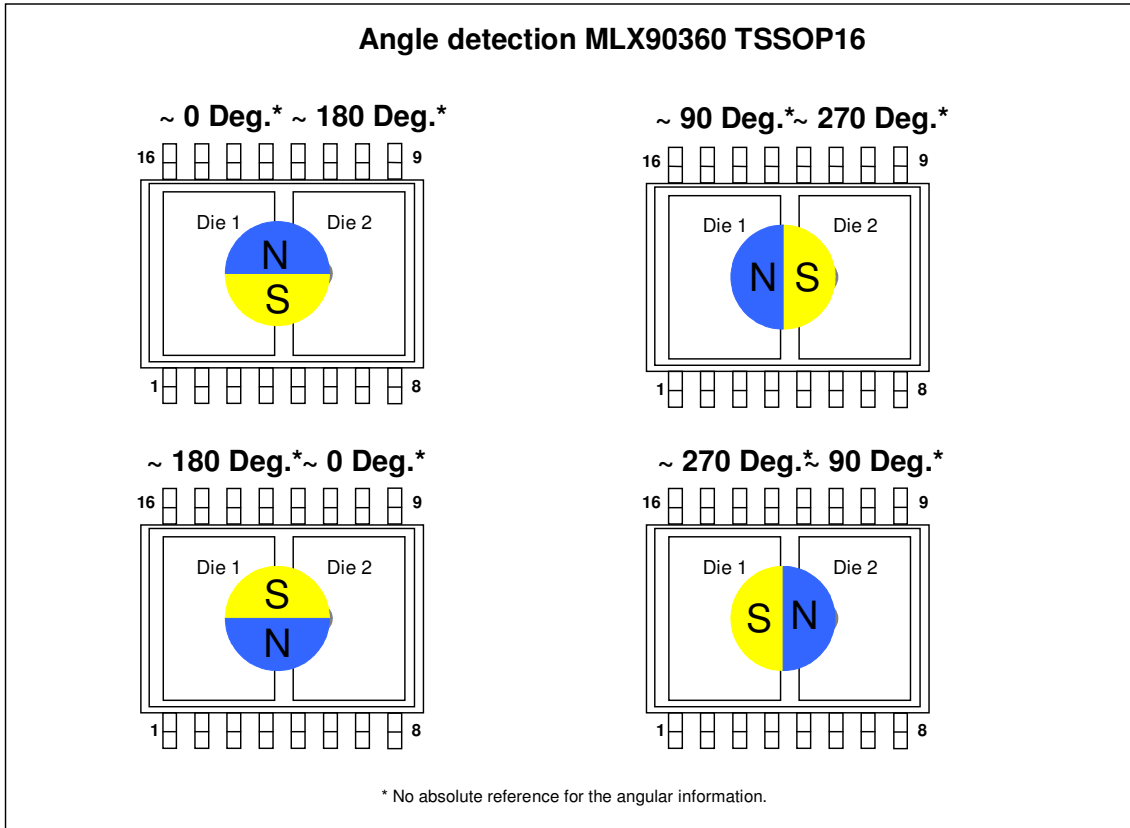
Angle detection MLX90360 TSSOP16

~ 0 Deg.* ~ 180 Deg.*

16 9

Die 1 Die 2

N

S

1 8

~ 90 Deg.*~ 270 Deg.*

16 9

Die 1 Die 2

N S

1 8

~ 180 Deg.*~ 0 Deg.*

16 9

Die 1 Die 2

S

N

1 8

~ 270 Deg.*~ 90 Deg.*

16 9

Die 1 Die 2

S N

1 8

* No absolute reference for the angular information.